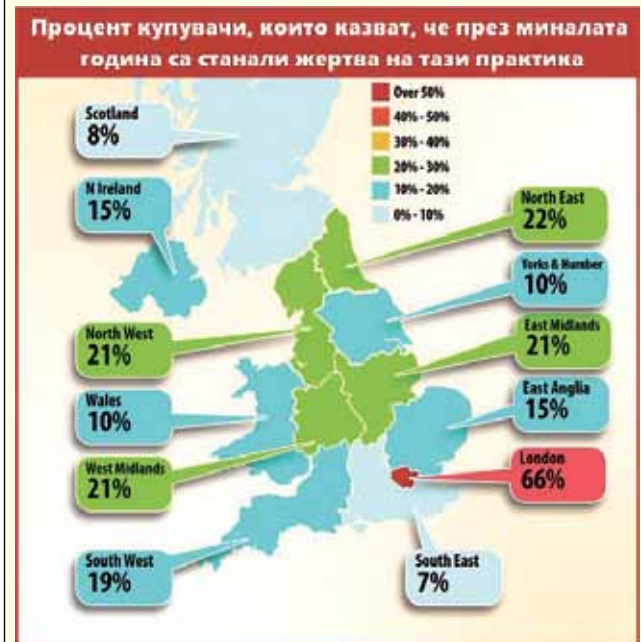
Процент купувачи, които казват, че през миналата година са станали жертва на тази практика

Over 50%
40% - 50%
30% - 40%
20% - 30%
10% - 20%
0% - 10%

Scotland
8%

N Ireland
15%

North East
22%

Yorks & Humber
10%

North West
21%

East Midlands
21%

Wales
10%

East Anglia
15%

West Midlands
21%

London
66%

South West
19%

South East
7%